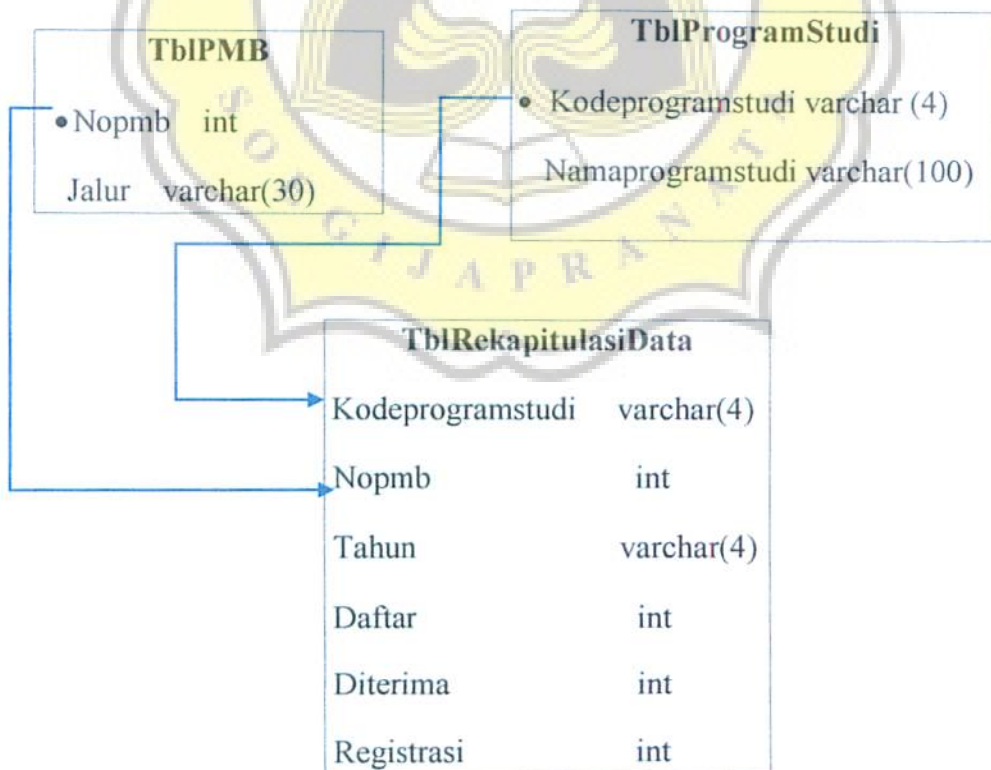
TblPMB

• Nopmb int

Jalur varchar(30)

TblProgramStudi

• Kodeprogramstudi varchar (4)

Namaprogramstudi varchar(100)

TblRekapitulasiData

| Kodeprogramstudi | varchar(4) |
|---|---|
| Nopmb | int |
| Tahun | varchar(4) |
| Daftar | int |
| Diterima | int |
| Registrasi | int |